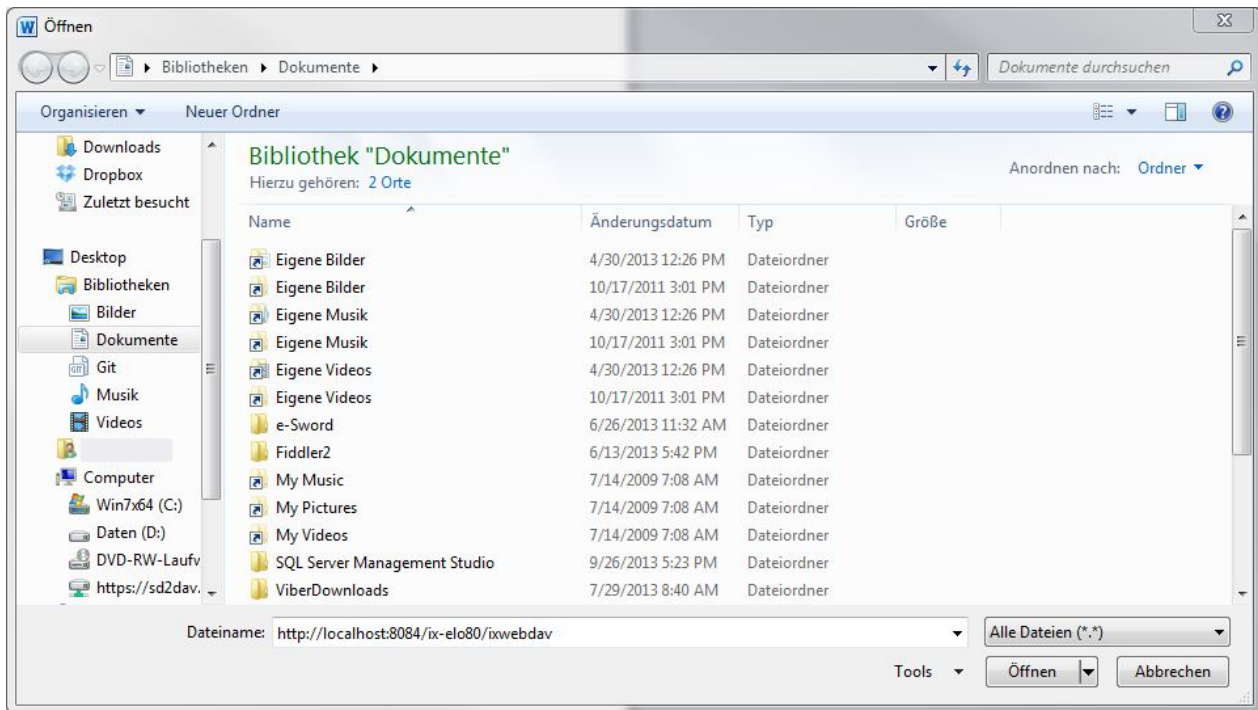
Öffnen

Bibliotheken ▸ Dokumente ▸

Dokumente durchsuchen

Organisieren ▾ Neuer Ordner

Downloads
Dropbox
Zuletzt besucht

Desktop
Bibliotheken
Bilder
Dokumente
Git
Musik
Videos

Computer
Win7x64 (C:)
Daten (D:)
DVD-RW-Laufv
https://sd2dav.

Bibliothek "Dokumente"
Hierzu gehören: 2 Orte

Anordnen nach: Ordner ▾

| Name | Änderungsdatum | Typ | Größe |
|---|---|---|---|
| Eigene Bilder | 4/30/2013 12:26 PM | Dateiordner | |
| Eigene Bilder | 10/17/2011 3:01 PM | Dateiordner | |
| Eigene Musik | 4/30/2013 12:26 PM | Dateiordner | |
| Eigene Musik | 10/17/2011 3:01 PM | Dateiordner | |
| Eigene Videos | 4/30/2013 12:26 PM | Dateiordner | |
| Eigene Videos | 10/17/2011 3:01 PM | Dateiordner | |
| e-Sword | 6/26/2013 11:32 AM | Dateiordner | |
| Fiddler2 | 6/13/2013 5:42 PM | Dateiordner | |
| My Music | 7/14/2009 7:08 AM | Dateiordner | |
| My Pictures | 7/14/2009 7:08 AM | Dateiordner | |
| My Videos | 7/14/2009 7:08 AM | Dateiordner | |
| SQL Server Management Studio | 9/26/2013 5:23 PM | Dateiordner | |
| ViberDownloads | 7/29/2013 8:40 AM | Dateiordner | |

Dateiname: http://localhost:8084/ix-elo80/ixwebdav

Alle Dateien (*.*)

Tools ▾ Öffnen Abbrechen